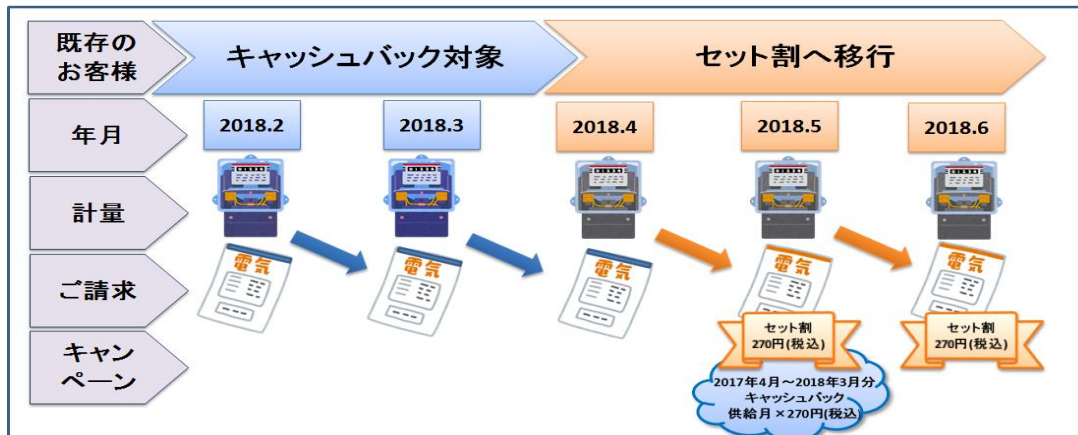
既存のお客様

キャッシュバック対象

セット割へ移行

年月

2018.2

2018.3

2018.4

2018.5

2018.6

計量

ご請求

電気

電気

電気

電気

電気

キャンペーン

セット割
270円(税込)

2017年4月～2018年3月分
キャッシュバック
供給月×270円(税込)

セット割
270円(税込)